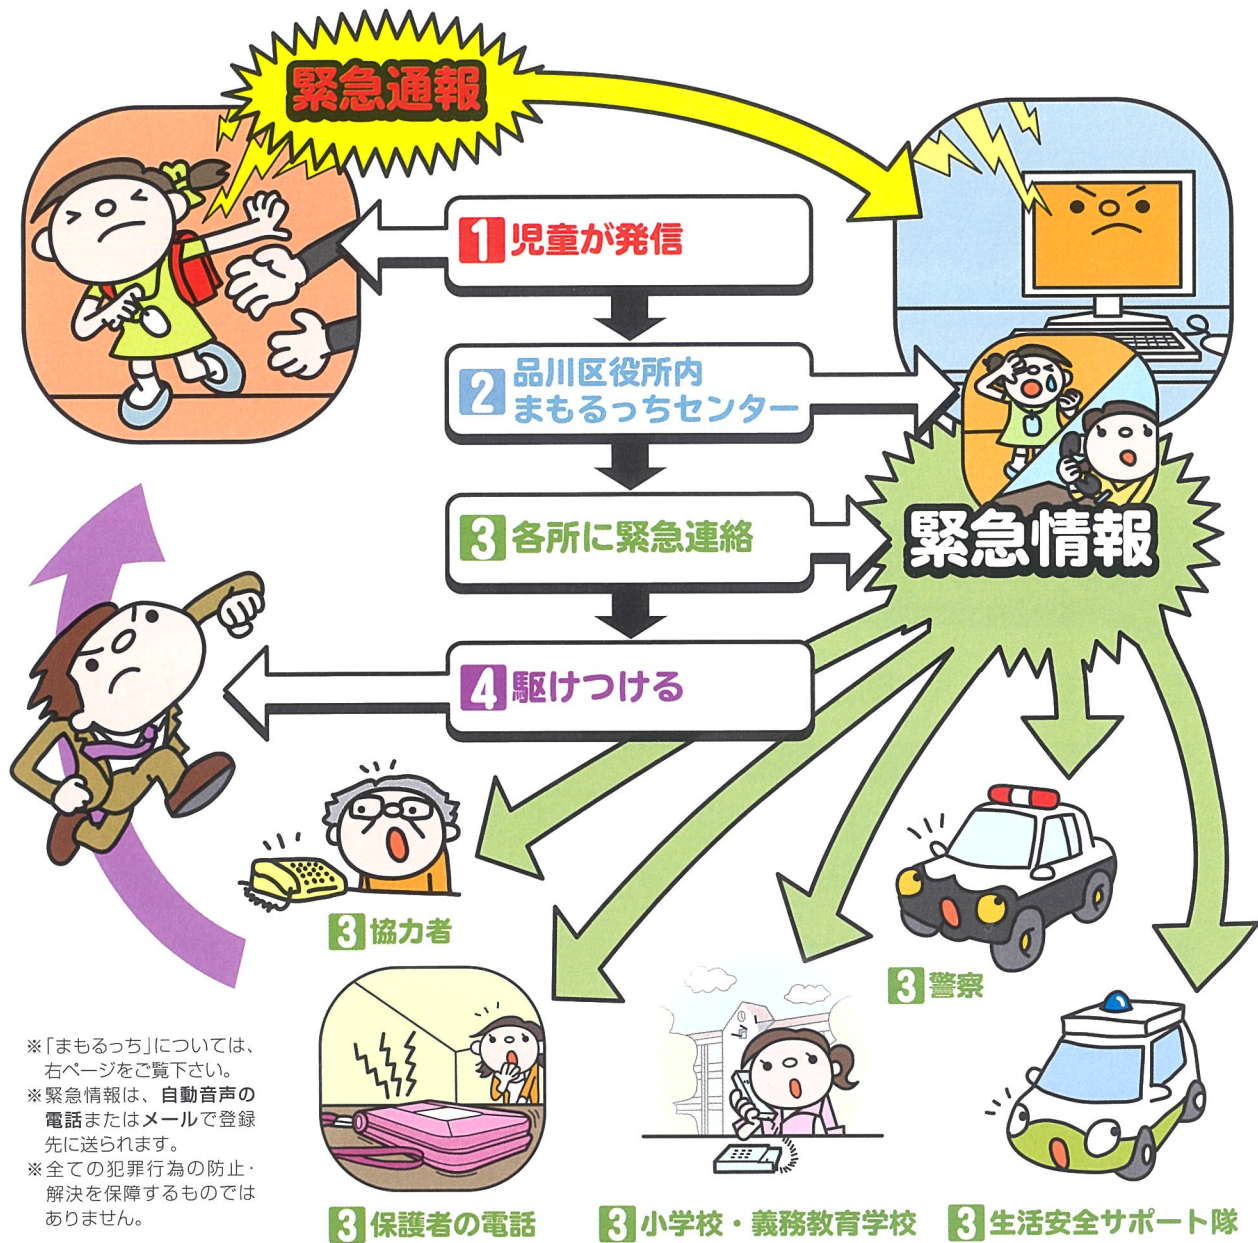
緊急通報

1 児童が発信

2 品川区役所内 まもるっちセンター

3 各所に緊急連絡

4 駆けつける

緊急情報

3 協力者

3 警察

3 保護者の電話

3 小学校・義務教育学校

3 生活安全サポート隊

※「まもるっち」については、右ページをご覧下さい。
※緊急情報は、自動音声の電話またはメールで登録先に送られます。
※全ての犯罪行為の防止・解決を保障するものではありません。